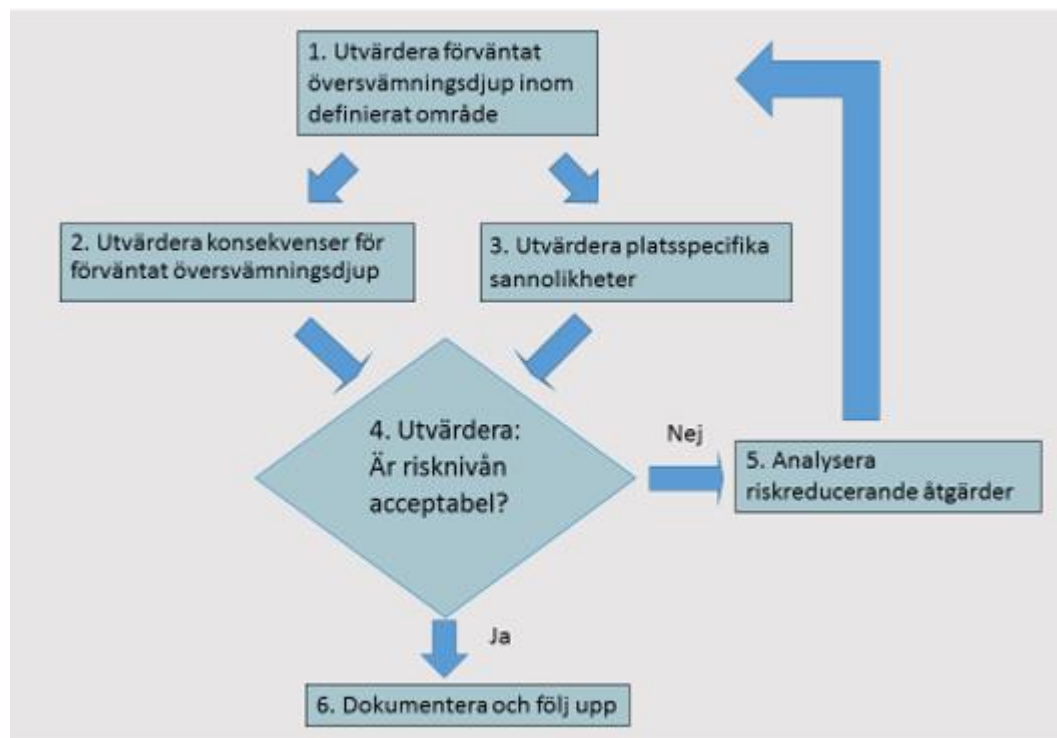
1. Utvärdera förväntat översvämningsdjup inom definierat område

2. Utvärdera konsekvenser för förväntat översvämningsdjup

3. Utvärdera platsspecifika sannolikheter

4. Utvärdera: Är risknivån acceptabel?

Nej

5. Analysera riskreducerande åtgärder

Ja

6. Dokumentera och följ upp